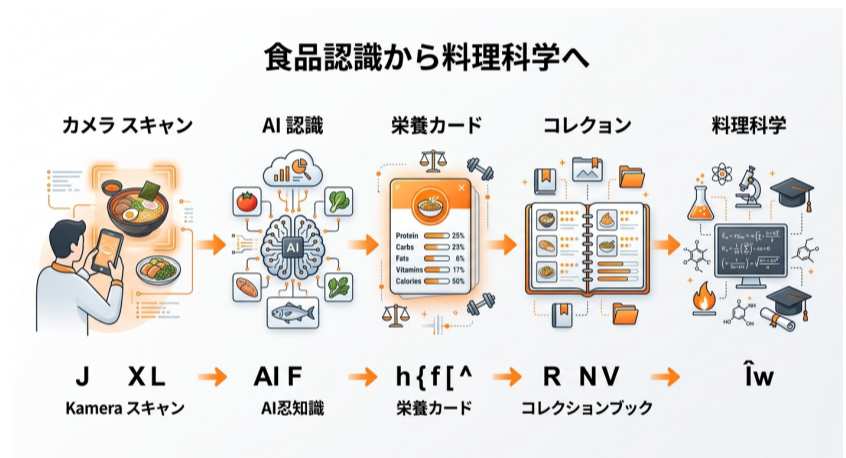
食品認識から料理科学へ

カメラ スキャン

AI 認識

栄養カード

コレクション

料理科学

AI

Protein 25%
Carbs 23%
Fats 6%
Vitamins 17%
Calories 50%

J XL

AI F

h{f[^

R NV

Îw

Kamera スキャン

AI忍知識

栄養カード

コレクションブック